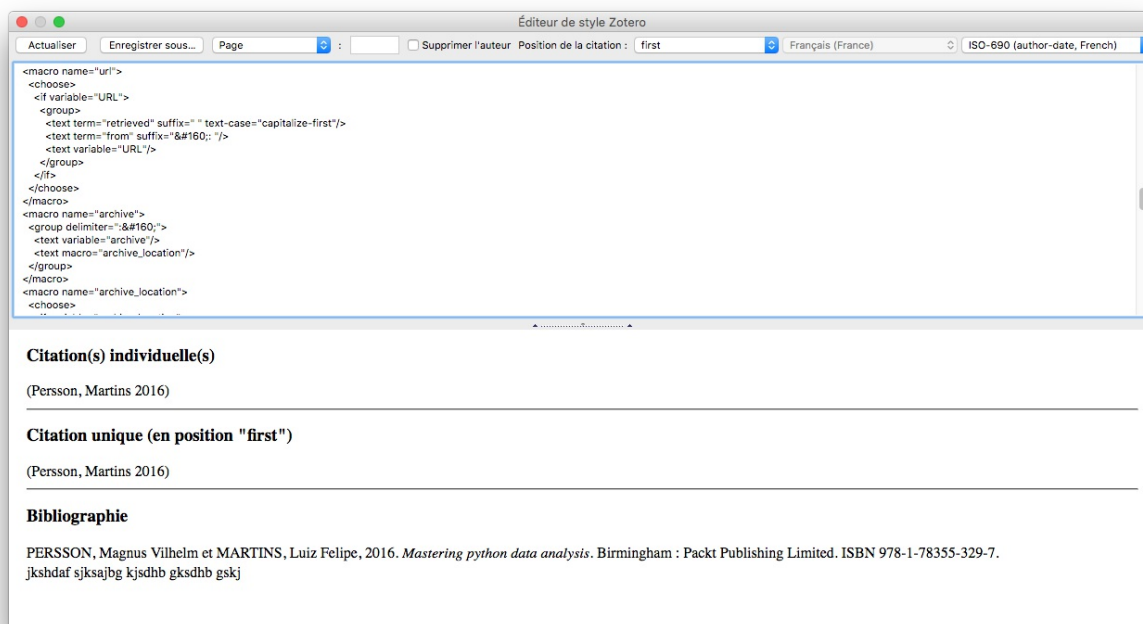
Éditeur de style Zotero

Actualiser | Enregistrer sous... | Page | : | Supprimer l'auteur | Position de la citation : | first | Français (France) | ISO-690 (author-date, French)

<macro name="url">
<choose>
<if variable="URL">
<group>
<text term="retrieved" suffix=" " text-case="capitalize-first"/>
<text term="from" suffix="&#160;: "/>
<text variable="URL"/>
</group>
</if>
</choose>
</macro>
<macro name="archive">
<group delimiter=":&#160;">
<text variable="archive"/>
<text macro="archive_location"/>
</group>
</macro>
<macro name="archive_location">
<choose>
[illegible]

Citation(s) individuelle(s)

(Persson, Martins 2016)

Citation unique (en position "first")

(Persson, Martins 2016)

Bibliographie

PERSSON, Magnus Vilhelm et MARTINS, Luiz Felipe, 2016. *Mastering python data analysis*. Birmingham : Packt Publishing Limited. ISBN 978-1-78355-329-7.
jkshdaf sjksajbg kjsdhb gksdhb gskj